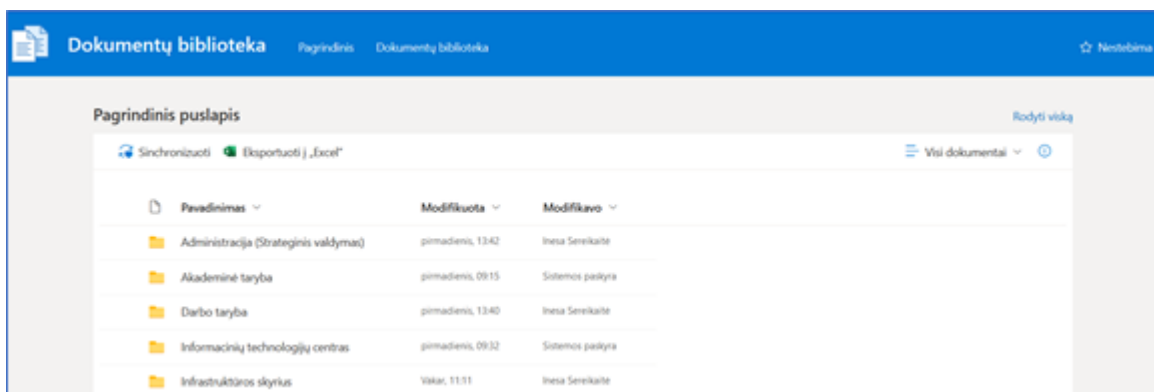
Dokumentų biblioteka Pagrindinis Dokumentų biblioteka ☆ Nestebima

Pagrindinis puslapis

Rodyti viską

Sinchronizuoti Eksportuoti į „Excel"

Visi dokumentai

| Pavadinimas | Modifikuota | Modifikavo |
|---|---|---|
| Administracija (Strateginis valdymas) | pirmadienis, 13:42 | Inesa Sereikaite |
| Akademinė taryba | pirmadienis, 09:15 | Sistemos paskyra |
| Darbo taryba | pirmadienis, 13:40 | Inesa Sereikaite |
| Informacinių technologijų centras | pirmadienis, 09:32 | Sistemos paskyra |
| Infrastruktūros skyrius | Vakar, 11:11 | Inesa Sereikaite |